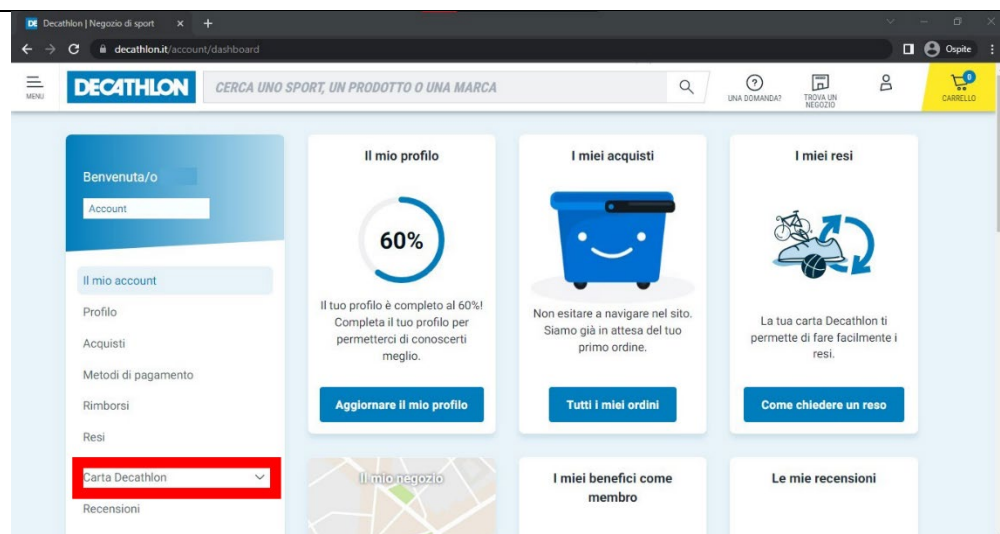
DE Decathlon | Negozio di sport × +

decathlon.it/account/dashboard

Ospite

MENU

DECATHLON

CERCA UNO SPORT, UN PRODOTTO O UNA MARCA

UNA DOMANDA?

TROVA UN NEGOZIO

0

CARRELLO

Benvenuta/o

Account

Il mio account

Profilo

Acquisti

Metodi di pagamento

Rimborsi

Resi

Carta Decathlon

Recensioni

Il mio profilo

60%

Il tuo profilo è completo al 60%! Completa il tuo profilo per permetterci di conoscerti meglio.

Aggiornare il mio profilo

I miei acquisti

Non esitare a navigare nel sito. Siamo già in attesa del tuo primo ordine.

Tutti i miei ordini

I miei resi

La tua carta Decathlon ti permette di fare facilmente i resi.

Come chiedere un reso

Il mio negozio

I miei benefici come membro

Le mie recensioni